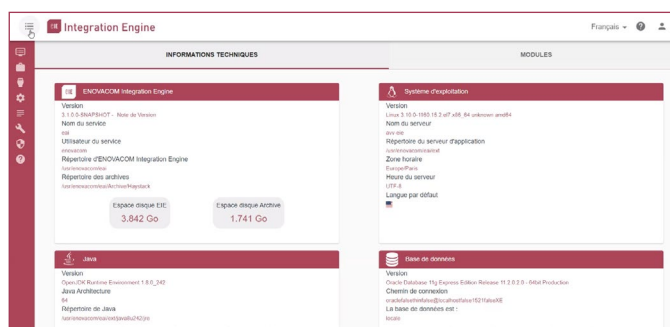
Integration Engine

Français

INFORMATIONS TECHNIQUES

MODULES

ENOVACOM Integration Engine

Version
3.1.0.0-SNAPSHOT - Note de Version
Nom du service
eai
Utilisateur du service
enovacom
Répertoire d'ENOVACOM Integration Engine
/usr/enovacom/eai
Répertoire des archives
/usr/enovacom/eai/Archive/Haystack

Espace disque EIE
3.842 Go

Espace disque Archive
1.741 Go

Système d'exploitation

Version
Linux 3.10.0-1160.15.2.el7.x86_64 unknown amd64
Nom du serveur
avs-eie
Répertoire du serveur d'application
/usr/enovacom/tomcat
Zone horaire
Europe/Paris
Heure du serveur
UTF-8
Langue par défaut

Java

Version
OpenJDK Runtime Environment 1.8.0_242
Java Architecture
64
Répertoire de Java
/usr/enovacom/eai/jre/jdk242/jre

Base de données

Version
Oracle Database 11g Express Edition Release 11.2.0.2.0 - 64bit Production
Chemin de connexion
oraclefalsehibfalse@localhostfalse1521falseXE
La base de données est :
locale